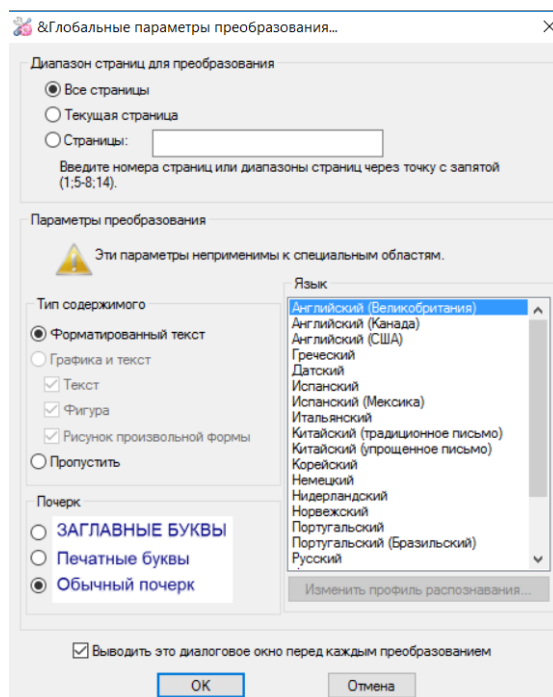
&Глобальные параметры преобразования...

Диапазон страниц для преобразования

Все страницы

Текущая страница

Страницы:

Введите номера страниц или диапазоны страниц через точку с запятой (1;5-8;14).

Параметры преобразования

Эти параметры неприменимы к специальным областям.

Тип содержимого

Форматированный текст

Графика и текст

Текст

Фигура

Рисунок произвольной формы

Пропустить

Язык

Английский (Великобритания)
Английский (Канада)
Английский (США)
Греческий
Датский
Испанский
Испанский (Мексика)
Итальянский
Китайский (традиционное письмо)
Китайский (упрощенное письмо)
Корейский
Немецкий
Нидерландский
Норвежский
Португальский
Португальский (Бразильский)
Русский

Изменить профиль распознавания...

Почерк

ЗАГЛАВНЫЕ БУКВЫ

Печатные буквы

Обычный почерк

Выводить это диалоговое окно перед каждым преобразованием

OK

Отмена